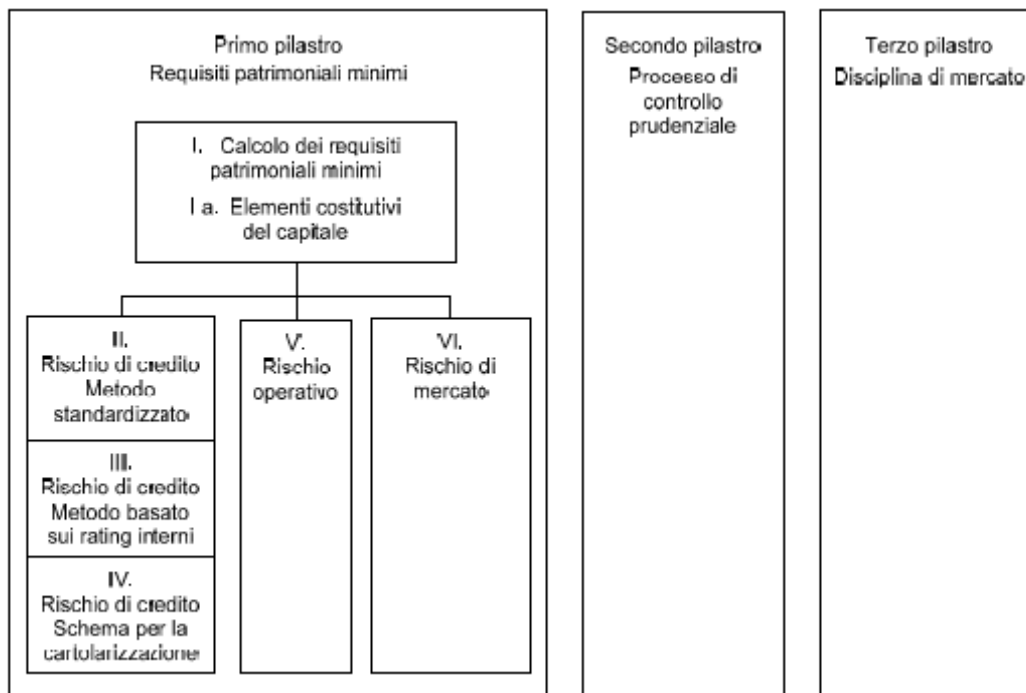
Primo pilastro
Requisiti patrimoniali minimi

I. Calcolo dei requisiti patrimoniali minimi
I a. Elementi costitutivi del capitale

II.
Rischio di credito
Metodo standardizzato

III.
Rischio di credito
Metodo basato sui rating interni

IV.
Rischio di credito
Schema per la cartolarizzazione

V.
Rischio operativo

VI.
Rischio di mercato

Secondo pilastro
Processo di controllo prudenziale

Terzo pilastro
Disciplina di mercato